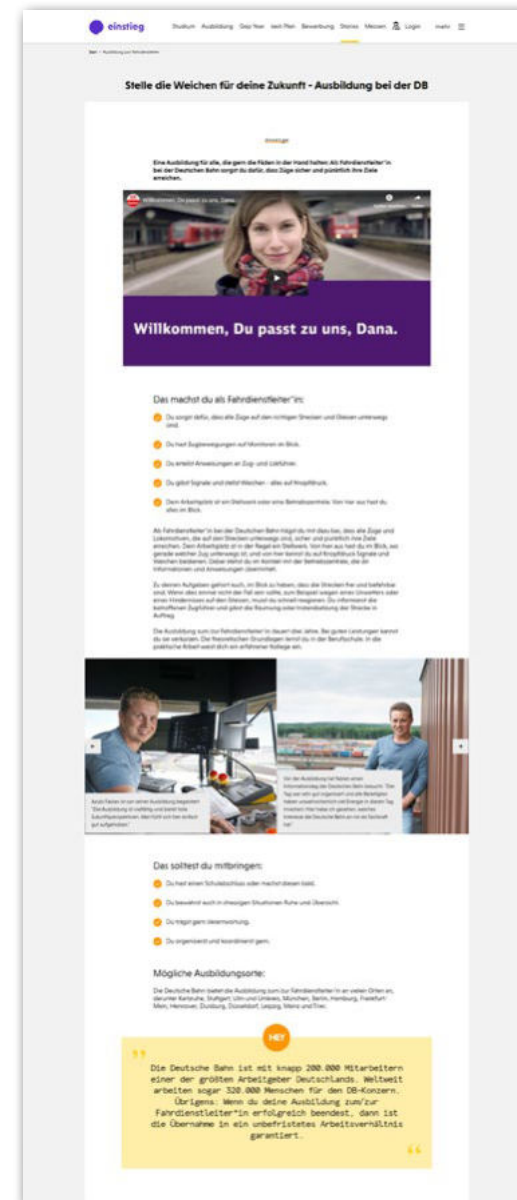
einstieg   Studium   Ausbildung   Gap Year   rent Plan   Bewerbung   Stories   Messen   Login   mehr

Stelle die Weichen für deine Zukunft - Ausbildung bei der DB

Eine Ausbildung für alle, die gern die Fäden in der Hand halten: Als Fahrdienstleiter*in bei der Deutschen Bahn sorgst du dafür, dass Züge sicher und pünktlich ihre Ziele erreichen.

Willkommen, Du passt zu uns, Dana.

Willkommen, Du passt zu uns, Dana.

Das machst du als Fahrdienstleiter*in:

Du sorgst dafür, dass alle Züge auf den richtigen Strecken und Gleisen unterwegs sind.

Du hast Zugbewegungen auf Monitoren im Blick.

Du erteilst Anweisungen an Zug- und Lokführer.

Du gibst Signale und stellst Weichen - alles auf Knopfdruck.

Dein Arbeitsplatz ist ein Stellwerk oder eine Betriebszentrale. Von hier aus hast du alles im Blick.

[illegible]

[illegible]

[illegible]

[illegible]

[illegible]

Das solltest du mitbringen:

Du hast einen Schulabschluss oder machst diesen bald.

Du bewahrst auch in stressigen Situationen Ruhe und Übersicht.

Du trägst gern Verantwortung.

Du organisierst und koordinierst gern.

Mögliche Ausbildungsorte:

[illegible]

HEY

Die Deutsche Bahn ist mit knapp 200.000 Mitarbeitern einer der größten Arbeitgeber Deutschlands. Weltweit arbeiten sogar 320.000 Menschen für den DB-Konzern. Übrigens: Wenn du deine Ausbildung zum/zur Fahrdienstleiter*in erfolgreich beendest, dann ist die Übernahme in ein unbefristetes Arbeitsverhältnis garantiert.